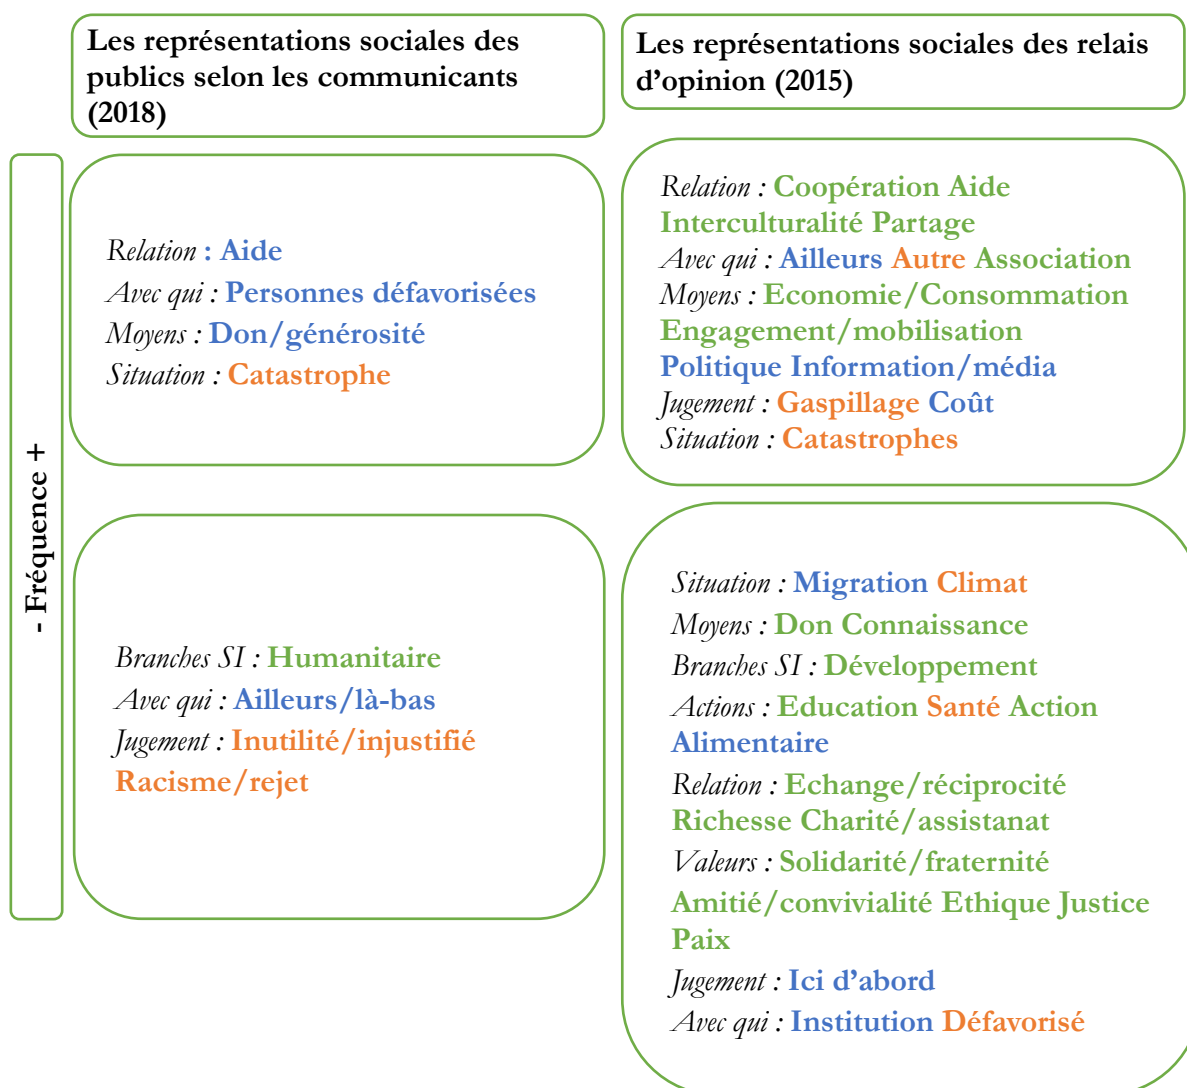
Les représentations sociales des publics selon les communicants (2018)

Les représentations sociales des relais d'opinion (2015)

- Fréquence +

Relation : Aide
Avec qui : Personnes défavorisées
Moyens : Don/générosité
Situation : Catastrophe

Relation : Coopération Aide Interculturalité Partage
Avec qui : Ailleurs Autre Association
Moyens : Economie/Consommation Engagement/mobilisation Politique Information/média
Jugement : Gaspillage Coût
Situation : Catastrophes

Branches SI : Humanitaire
Avec qui : Ailleurs/là-bas
Jugement : Inutilité/injustifié Racisme/rejet

Situation : Migration Climat
Moyens : Don Connaissance
Branches SI : Développement
Actions : Education Santé Action Alimentaire
Relation : Echange/réciprocité Richesse Charité/assistanat
Valeurs : Solidarité/fraternité Amitié/convivialité Ethique Justice Paix
Jugement : Ici d'abord
Avec qui : Institution Défavorisé